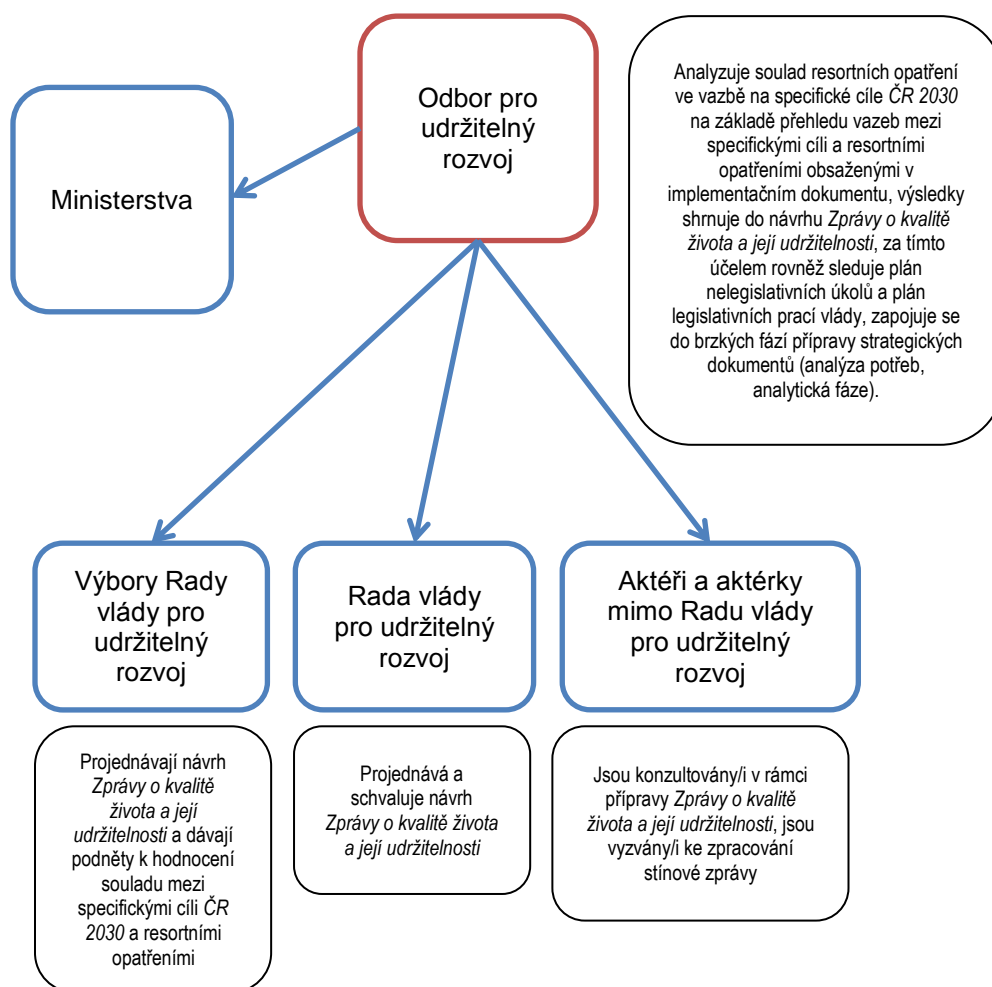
Odbor pro udržitelný rozvoj

Ministerstva

Analyzuje soulad resortních opatření ve vazbě na specifické cíle *ČR 2030* na základě přehledu vazeb mezi specifickými cíli a resortními opatřeními obsaženými v implementačním dokumentu, výsledky shrnuje do návrhu *Zprávy o kvalitě života a její udržitelnosti*, za tímto účelem rovněž sleduje plán nelegislativních úkolů a plán legislativních prací vlády, zapojuje se do brzkých fází přípravy strategických dokumentů (analýza potřeb, analytická fáze).

Výbory Rady vlády pro udržitelný rozvoj

Rada vlády pro udržitelný rozvoj

Aktéři a aktérky mimo Radu vlády pro udržitelný rozvoj

Projednávají návrh *Zprávy o kvalitě života a její udržitelnosti* a dávají podněty k hodnocení souladu mezi specifickými cíli *ČR 2030* a resortními opatřeními

Projednává a schvaluje návrh *Zprávy o kvalitě života a její udržitelnosti*

Jsou konzultováni/i v rámci přípravy *Zprávy o kvalitě života a její udržitelnosti*, jsou vyzváni/i ke zpracování stínové zprávy